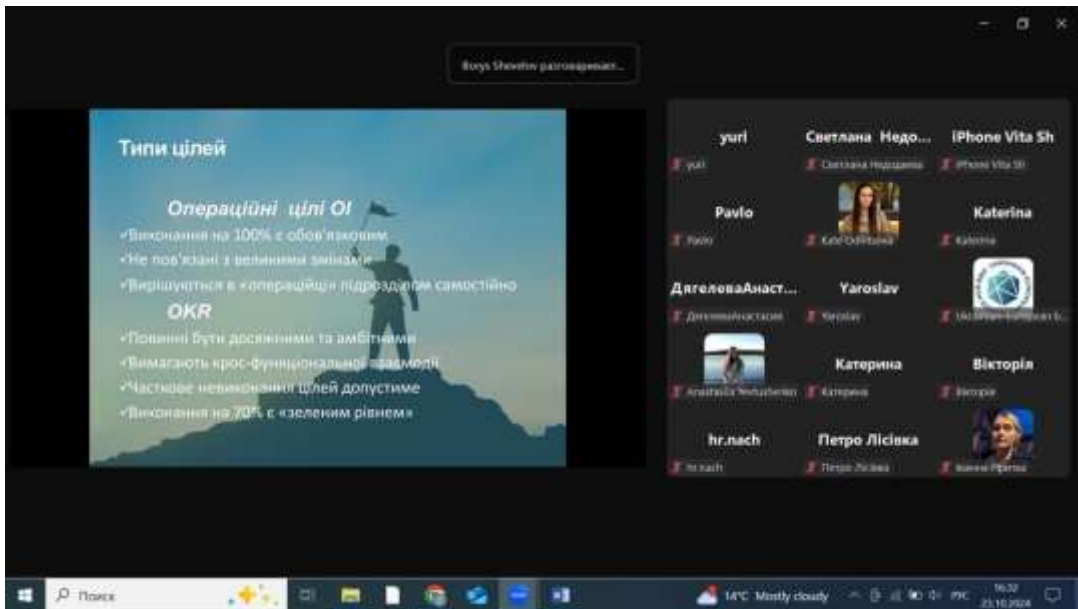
Borys Shevtiv разговаривает...

Типи цілей

Операційні цілі OI

✓Виконання на 100% є обов'язковим

✓Не пов'язані з великими змінами

✓Вирішуються в «операційці» підрозділом самостійно

OKR

✓Повинні бути досяжними та амбітними

✓Вимагають крос-функціональної взаємодії

✓Часткове невиконання цілей допустиме

✓Виконання на 70% є «зеленим рівнем»

yuri
yuri

Светлана Недо...
Светлана Недошива

iPhone Vita Sh
iPhone Vita Sh

Pavlo
Pavlo

Kate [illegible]

Katerina
Katerina

ДягелеваАнаст...
ДягелеваАнастасия

Yaroslav
Yaroslav

Ukrainian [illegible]

Anastasiia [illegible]

Катерина
Катерина

Вікторія
Вікторія

hr.nach
hr.nach

Петро Лісівка
Петро Лісівка

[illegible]

Поиск

14°C Mostly cloudy

РУС

16:32
23.10.2024